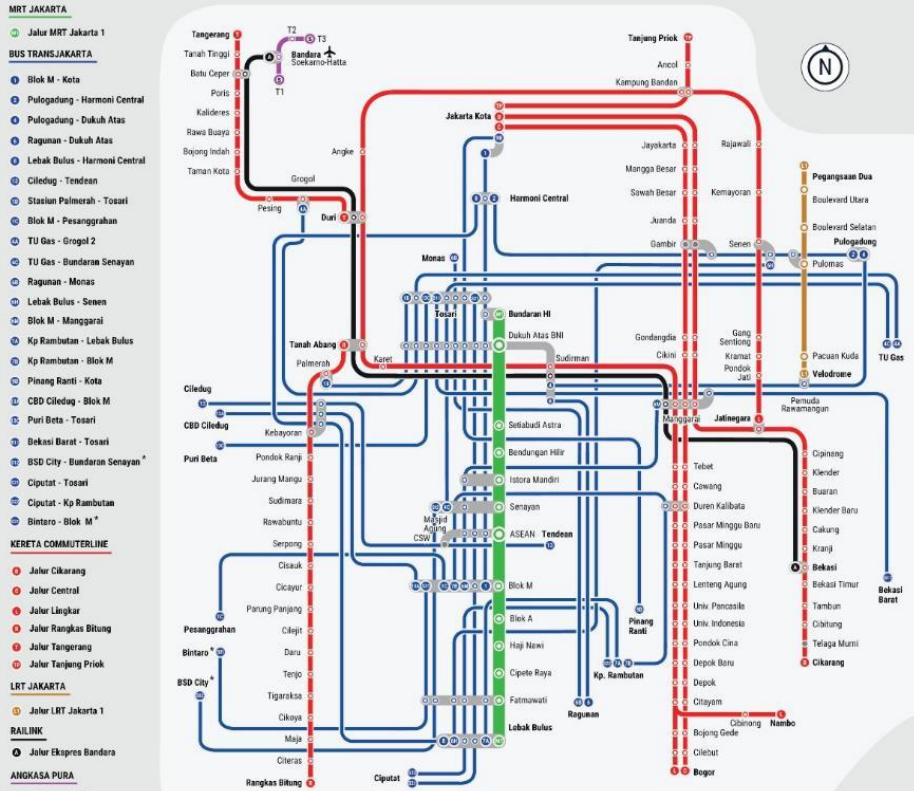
MRT JAKARTA

Jalur MRT Jakarta 1

BUS TRANSJAKARTA

1 Blok M - Kota
2 Pulogadung - Harmoni Central
4 Pulogadung - Dukuh Atas
6 Ragunan - Dukuh Atas
8 Lebak Bulus - Harmoni Central
13 Ciledug - Tendean
9 Stasiun Palmerah - Tosari
8 Blok M - Pesanggrahan
4A TU Gas - Grogol 2
4B TU Gas - Bundaran Senayan
6A Ragunan - Monas
6B Lebak Bulus - Senen
6C Blok M - Manggarai
7A Kp Rambutan - Lebak Bulus
7B Kp Rambutan - Blok M
7C Pinang Ranti - Kota
13 CBD Ciledug - Blok M
T1 Puri Beta - Tosari
B1 Bekasi Barat - Tosari
S1 BSD City - Bundaran Senayan *
S2 Ciputat - Tosari
S3 Ciputat - Kp Rambutan
B2 Bintaro - Blok M *

KERETA COMMUTERLINE

Jalur Cikarang
Jalur Central
Jalur Lingkar
Jalur Rangkas Bitung
Jalur Tangerang
Jalur Tanjung Priok

LRT JAKARTA

L1 Jalur LRT Jakarta 1

RAILINK

A Jalur Ekspres Bandara

ANGKASA PURA

Tangerang
Tanah Tinggi
Batu Ceper
Poris
Kalideres
Rawa Buaya
Bojong Indah
Taman Kota
Pesing
Grogol
Duri
Angke
T2
T3
T1
Bandara Soekarno-Hatta
Tanjung Priok
Ancol
Kampung Bandan
Jakarta Kota
Jayakarta
Mangga Besar
Sawah Besar
Juanda
Gambir
Rajawali
Kemayoran
Senen
Harmoni Central
Pegangsaan Dua
Boulevard Utara
Boulevard Selatan
Pulogadung
Pulomas
Monas
Tosari
Bundaran HI
Dukuh Atas BNI
Sudirman
Gondangdia
Cikini
Gang Sentiong
Kramat
Pondok Jati
Pacuan Kuda
Velodrome
TU Gas
Tanah Abang
Karet
Palmerah
Ciledug
CBD Ciledug
Kebayoran
Puri Beta
Manggarai
Pemuda Rawamangun
Jatinegara
Setiabudi Astra
Bendungan Hilir
Istora Mandiri
Senayan
Masjid Agung
CSW
ASEAN
Tendean
Blok M
Blok A
Haji Nawi
Cipete Raya
Fatmawati
Lebak Bulus
Pondok Ranji
Jurang Mangu
Sudimara
Rawabuntu
Serpong
Cisauk
Cicayur
Parung Panjang
Cilejit
Daru
Tenjo
Tigaraksa
Cikoya
Maja
Citeras
Rangkas Bitung
Pesanggrahan
Bintaro *
BSD City *
Ciputat
Ragunan
Kp. Rambutan
Pinang Ranti
Tebet
Cawang
Duren Kalibata
Pasar Minggu Baru
Pasar Minggu
Tanjung Barat
Lenteng Agung
Univ. Pancasila
Univ. Indonesia
Pondok Cina
Depok Baru
Depok
Citayam
Bojong Gede
Cilebut
Bogor
Cibinong
Nambo
Cipinang
Klender
Buaran
Klender Baru
Cakung
Kranji
Bekasi
Bekasi Timur
Tambun
Cibitung
Telaga Murni
Cikarang
Bekasi Barat
N